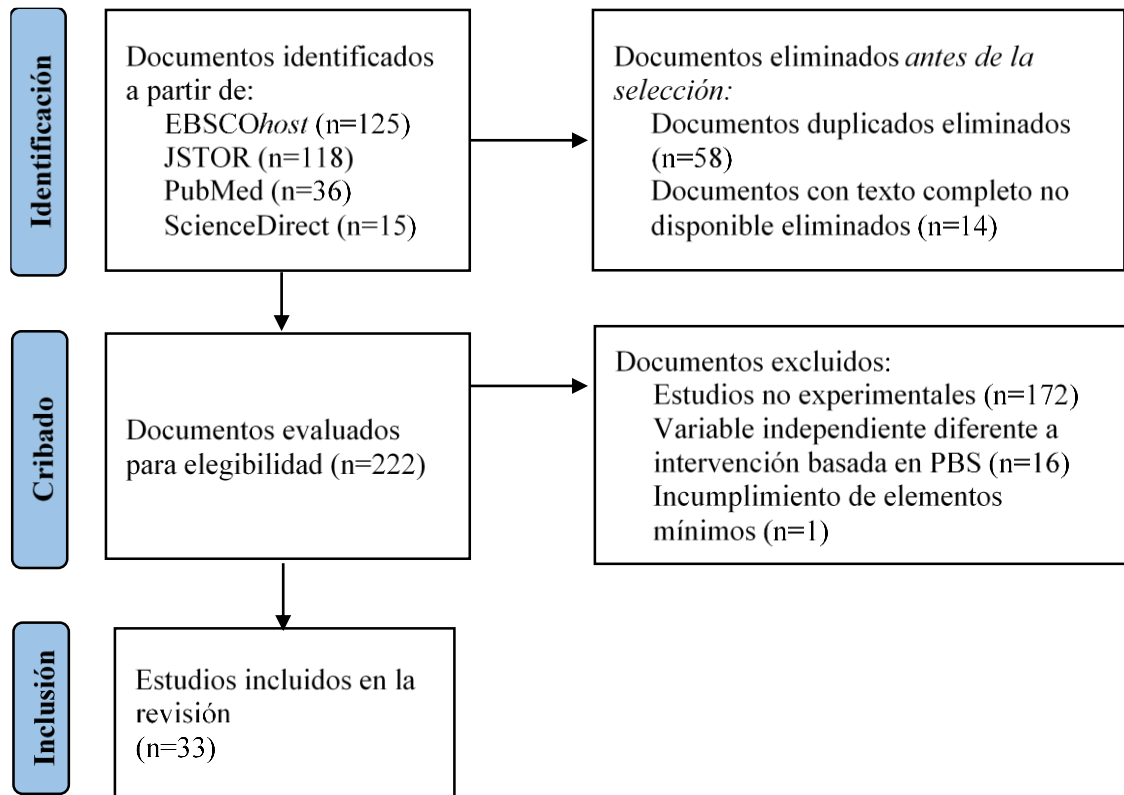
Identificación

Documentos identificados a partir de:
EBSCOhost (n=125)
JSTOR (n=118)
PubMed (n=36)
ScienceDirect (n=15)

Documentos eliminados antes de la selección:
Documentos duplicados eliminados (n=58)
Documentos con texto completo no disponible eliminados (n=14)

Cribado

Documentos evaluados para elegibilidad (n=222)

Documentos excluidos:
Estudios no experimentales (n=172)
Variable independiente diferente a intervención basada en PBS (n=16)
Incumplimiento de elementos mínimos (n=1)

Inclusión

Estudios incluidos en la revisión
(n=33)